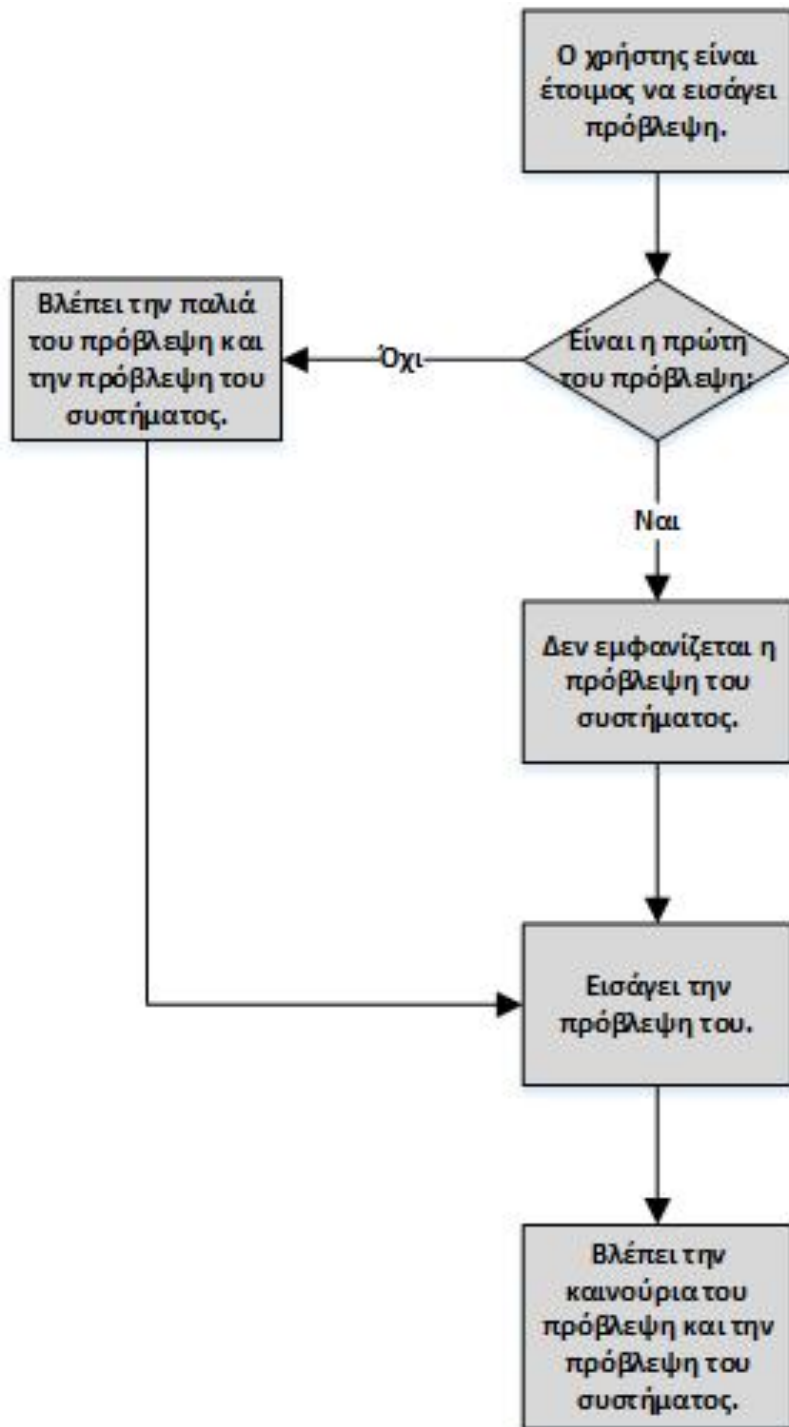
Ο χρήστης είναι έτοιμος να εισάγει πρόβλεψη.

Είναι η πρώτη του πρόβλεψη;

Όχι

Βλέπει την παλιά του πρόβλεψη και την πρόβλεψη του συστήματος.

Ναι

Δεν εμφανίζεται η πρόβλεψη του συστήματος.

Εισάγει την πρόβλεψη του.

Βλέπει την καινούρια του πρόβλεψη και την πρόβλεψη του συστήματος.